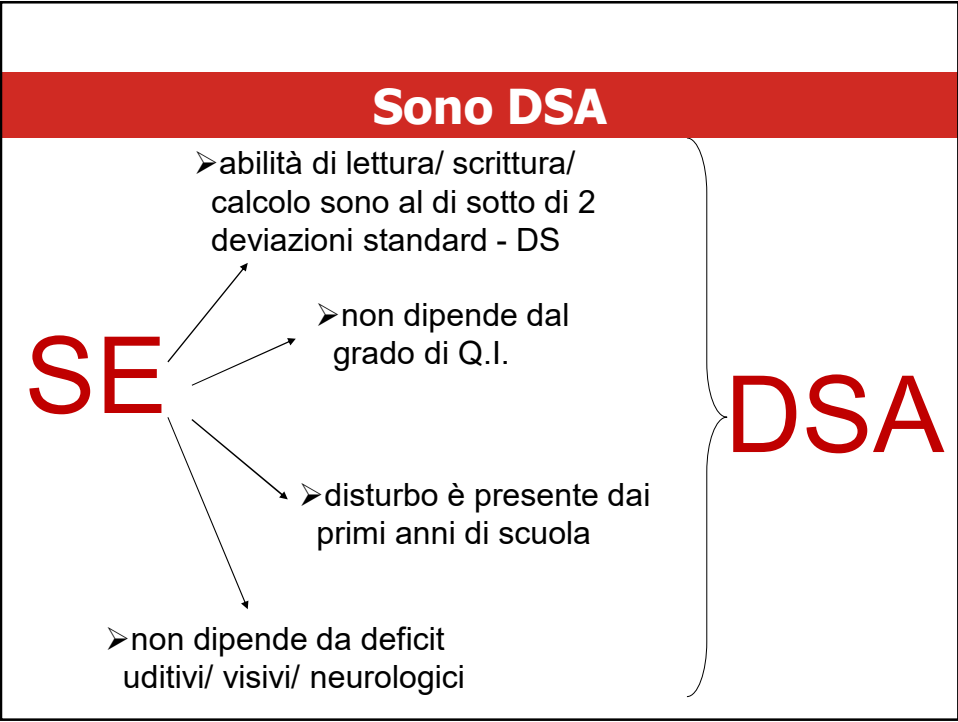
Sono DSA

SE

abilità di lettura/ scrittura/ calcolo sono al di sotto di 2 deviazioni standard - DS

non dipende dal grado di Q.I.

disturbo è presente dai primi anni di scuola

non dipende da deficit uditivi/ visivi/ neurologici

DSA